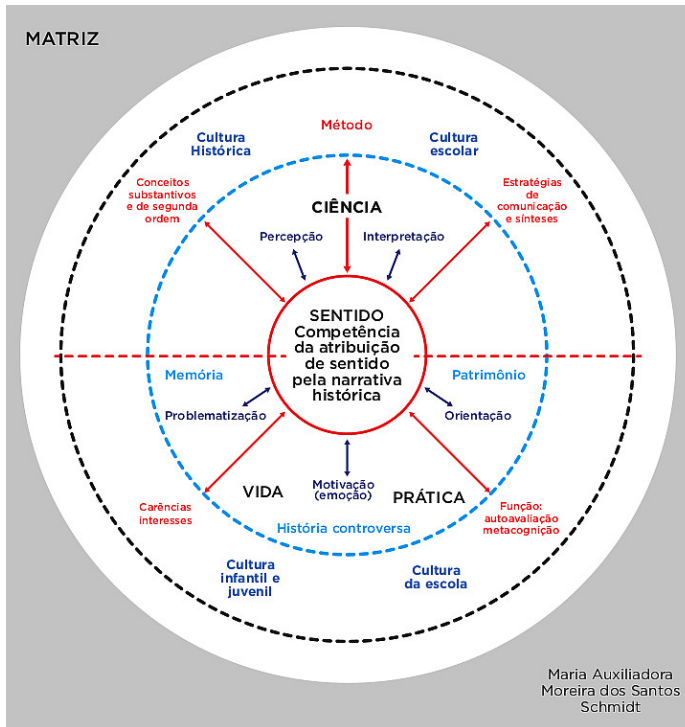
MATRIZ

Cultura Histórica

Método

Cultura escolar

Conceitos substantivos e de segunda ordem

CIÊNCIA

Estratégias de comunicação e sínteses

Percepção

Interpretação

SENTIDO
Competência da atribuição de sentido pela narrativa histórica

Memória

Patrimônio

Problematização

Orientação

VIDA

Motivação (emoção)

PRÁTICA

Carências interesses

Função: autoavaliação metacognição

História controversa

Cultura infantil e juvenil

Cultura da escola

Maria Auxiliadora Moreira dos Santos Schmidt